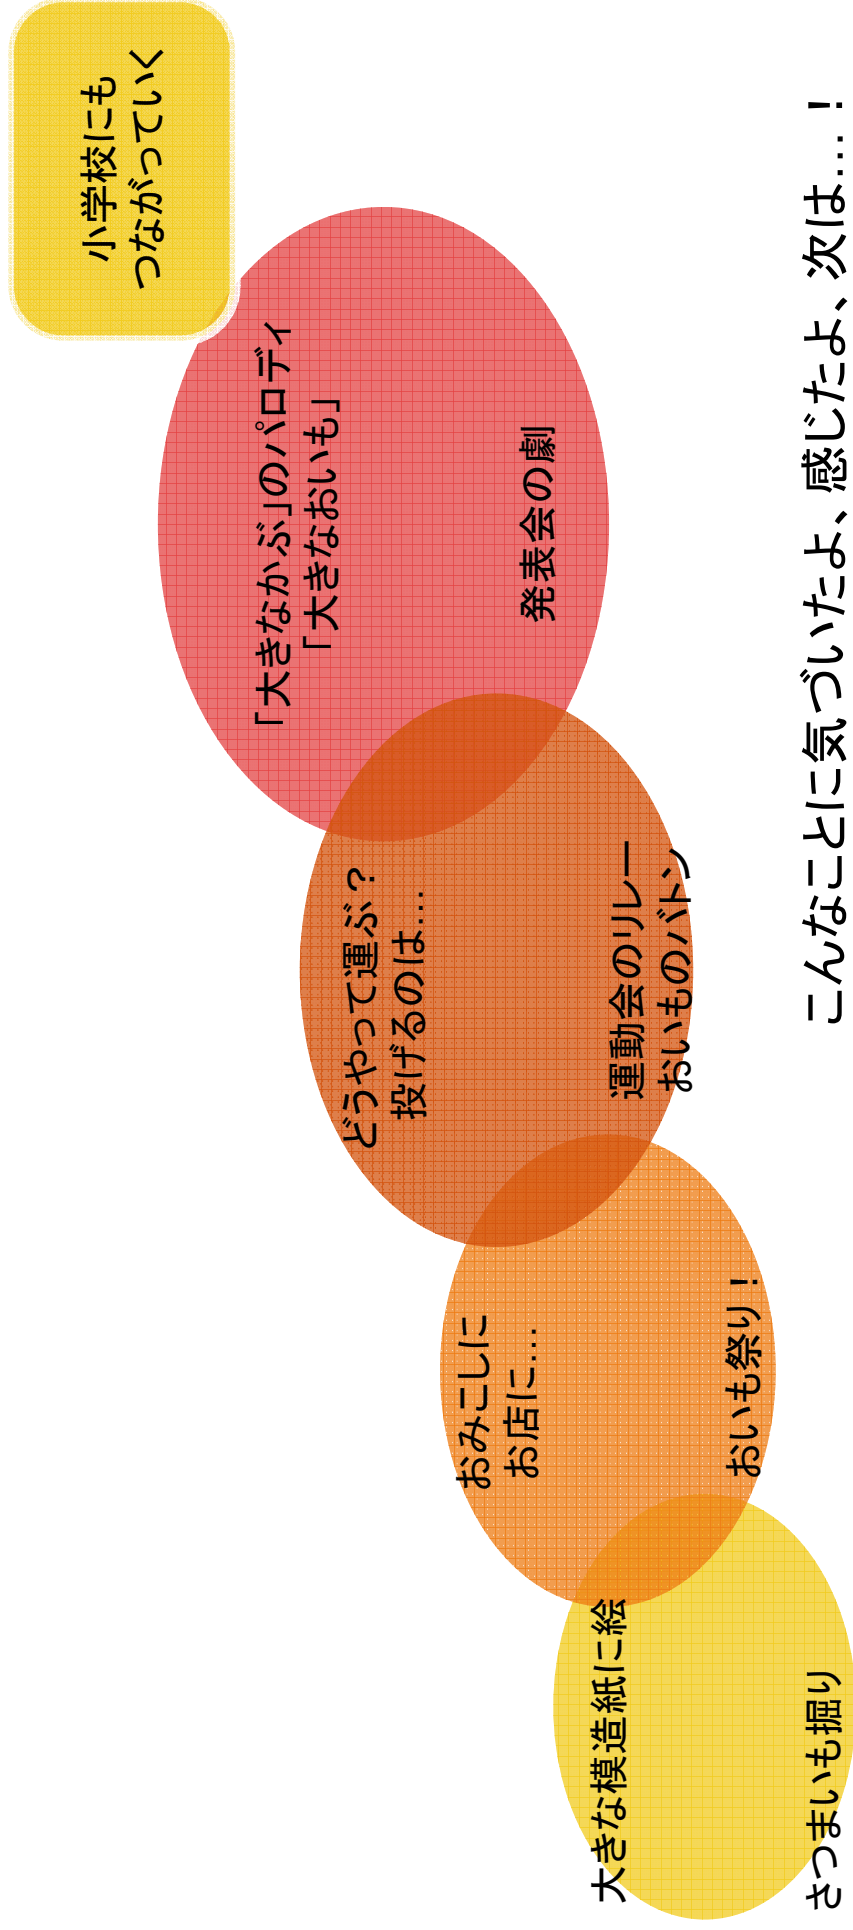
こんなことに気づいたよ、感じたよ、次は….！

さつまいも掘り

大きな模造紙に絵

おいも祭り！

おみこしに
お店に…

運動会のリレー
おいものバトン

どうやって運ぶ？
投げるのは…

発表会の劇

「大きなかぶ」のパロディ
「大きなおいも」

小学校にも
つながっていく